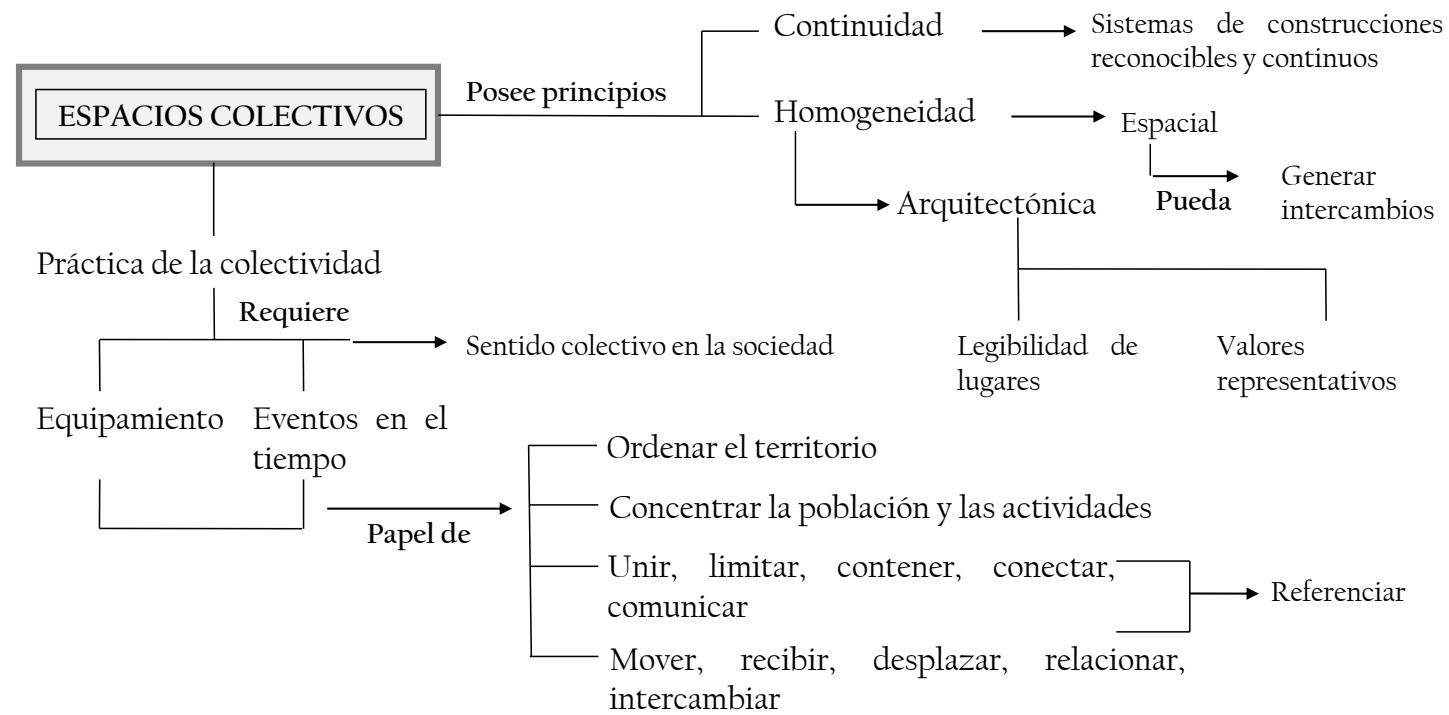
ESPACIOS COLECTIVOS

Posee principios

Continuidad

Sistemas de construcciones reconocibles y continuos

Homogeneidad

Espacial

Pueda

Generar intercambios

Arquitectónica

Legibilidad de lugares

Valores representativos

Práctica de la colectividad

Requiere

Sentido colectivo en la sociedad

Equipamiento

Eventos en el tiempo

Papel de

Ordenar el territorio

Concentrar la población y las actividades

Unir, limitar, contener, conectar, comunicar

Mover, recibir, desplazar, relacionar, intercambiar

Referenciar